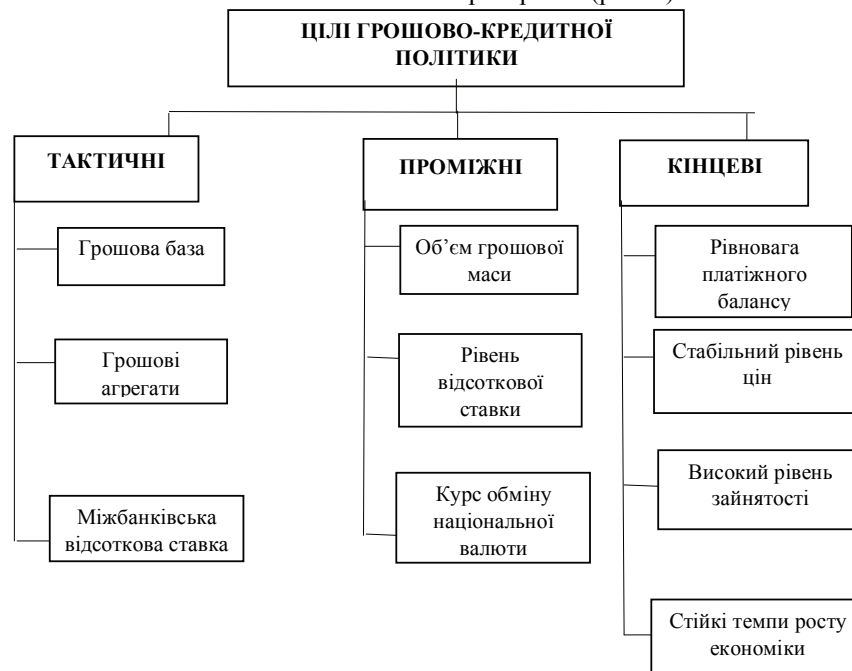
ЦІЛІ ГРОШОВО-КРЕДИТНОЇ ПОЛІТИКИ

ТАКТИЧНІ

Грошова база

Грошові агрегати

Міжбанківська відсоткова ставка

ПРОМІЖНІ

Об'єм грошової маси

Рівень відсоткової ставки

Курс обміну національної валюти

КІНЦЕВІ

Рівновага платіжного балансу

Стабільний рівень цін

Високий рівень зайнятості

Стійкі темпи росту економіки